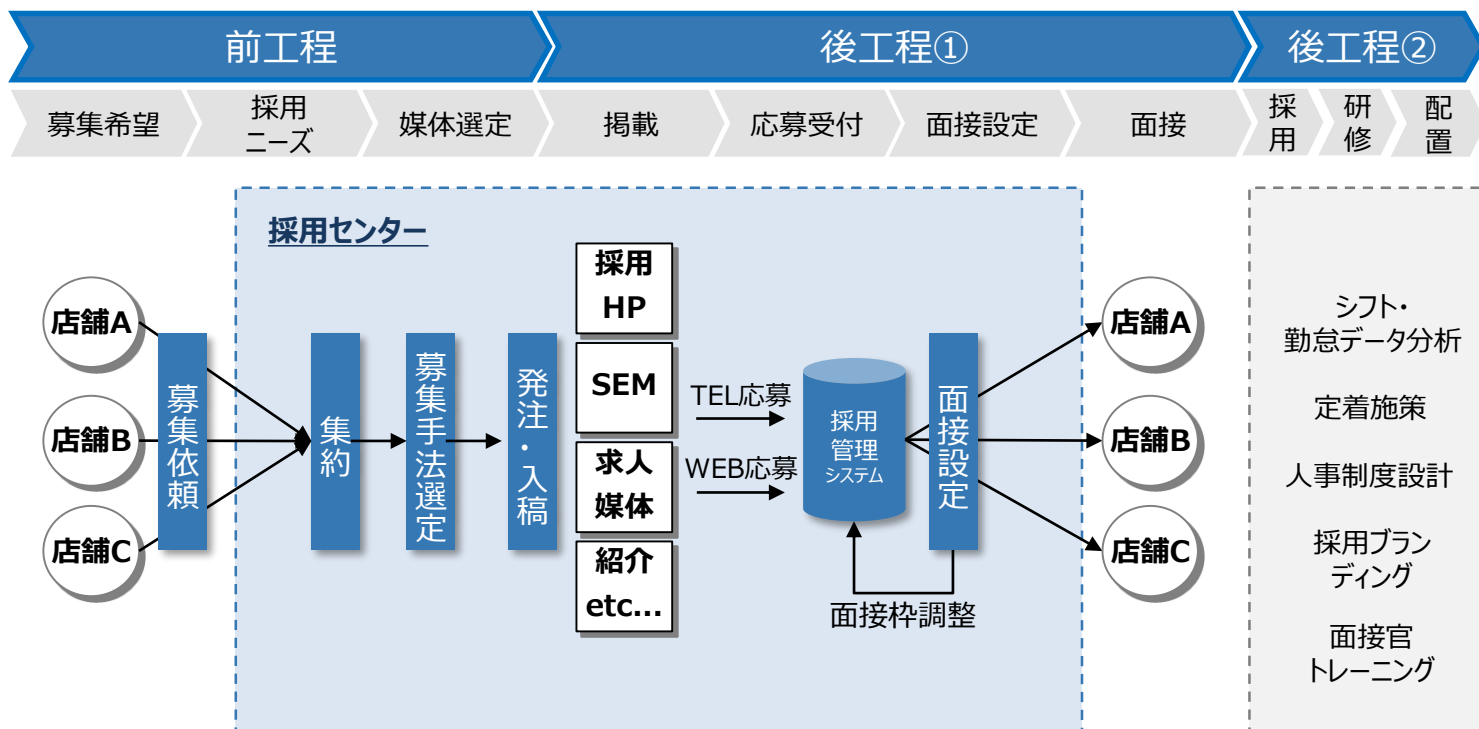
前工程

後工程①

後工程②

募集希望

採用ニーズ

媒体選定

掲載

応募受付

面接設定

面接

採用

研修

配置

採用センター

店舗A

店舗B

店舗C

募集依頼

集約

募集手法選定

発注・入稿

採用HP

SEM

求人媒体

紹介etc...

TEL応募

WEB応募

採用管理システム

面接設定

面接枠調整

店舗A

店舗B

店舗C

シフト・勤怠データ分析

定着施策

人事制度設計

採用ブランディング

面接官トレーニング